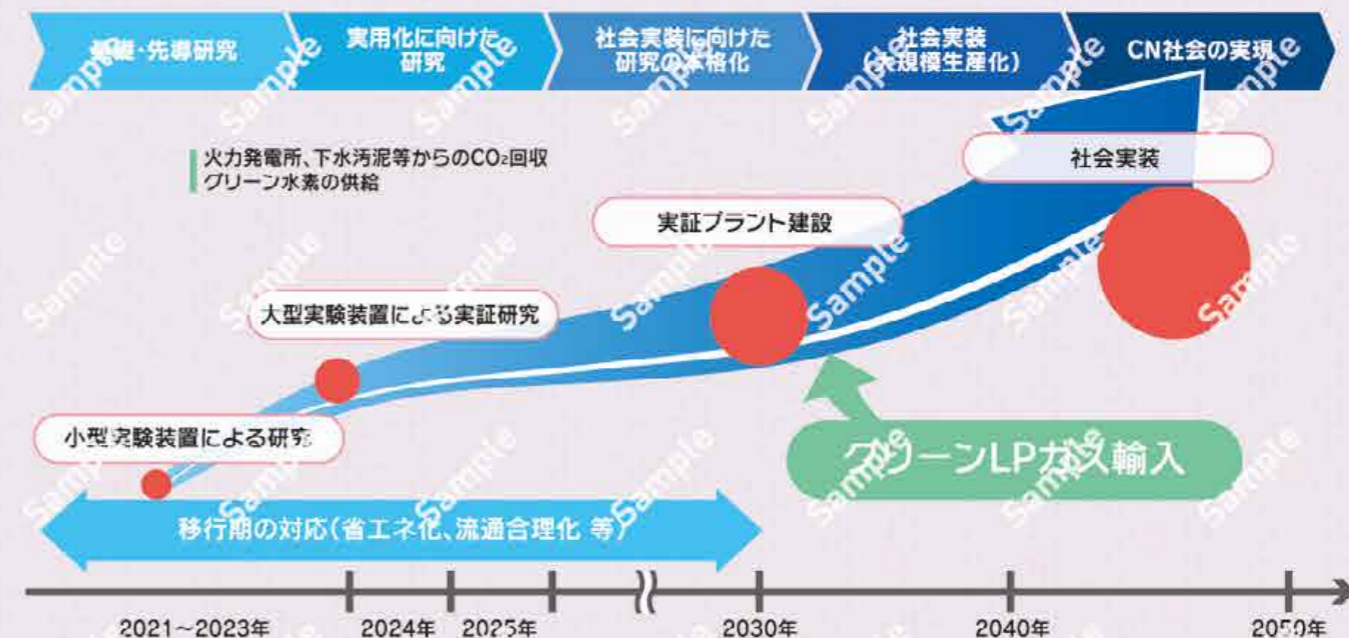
基礎・先導研究

実用化に向けた研究

社会実装に向けた研究の本格化

社会実装（大規模生産化）

CN社会の実現

火力発電所、下水汚泥等からの$CO_2$回収
グリーン水素の供給

社会実装

実証プラント建設

大型実験装置による実証研究

小型実験装置による研究

グリーンLPガス輸入

移行期の対応（省エネ化、流通合理化 等）

2021～2023年

2024年

2025年

2030年

2040年

2050年

Sample